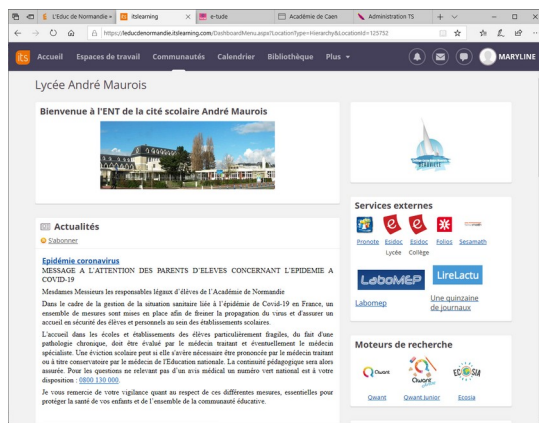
L'Educ de Normandie
its learning
e-tude
Académie de Caen
Administration TS

https://leducdenormandie.itslearning.com/DashboardMenu.aspx?LocationType=Hierarchy&LocationId=125752

its Accueil Espaces de travail Communautés Calendrier Bibliothèque Plus MARYLINE

Lycée André Maurois

Bienvenue à l'ENT de la cité scolaire André Maurois

Actualités

S'abonner

Epidémie coronavirus

MESSAGE A L'ATTENTION DES PARENTS D'ELEVES CONCERNANT L'EPIDEMIE A COVID-19

Mesdames Messieurs les représentants légaux d'élèves de l'Académie de Normandie

Dans le cadre de la gestion de la situation sanitaire liée à l'épidémie de Covid-19 en France, un ensemble de mesures sont mises en place afin de freiner la propagation du virus et d'assurer un accueil en sécurité des élèves et personnels au sein des établissements scolaires.

L'accueil dans les écoles et établissements des élèves particulièrement fragiles, du fait d'une pathologie chronique, doit être évalué par le médecin traitant et éventuellement le médecin spécialiste. Une éviction scolaire peut si elle s'avère nécessaire être prononcée par le médecin traitant ou à titre conservatoire par le médecin de l'Education nationale. La continuité pédagogique sera alors assurée. Pour les questions ne relevant pas d'un avis médical un numéro vert national est à votre disposition : 0800 130 000.

Je vous remercie de votre vigilance quant au respect de ces différentes mesures, essentielles pour protéger la santé de vos enfants et de l'ensemble de la communauté éducative.

Services externes

Pronote Esidoc Lycée Esidoc Collège Folios Sesamath

LaboMEP LireLactu

Labomep Une quinzaine de journaux

Moteurs de recherche

Qwant Qwant Junior ECOSIA

Qwant Qwant junior Ecosia